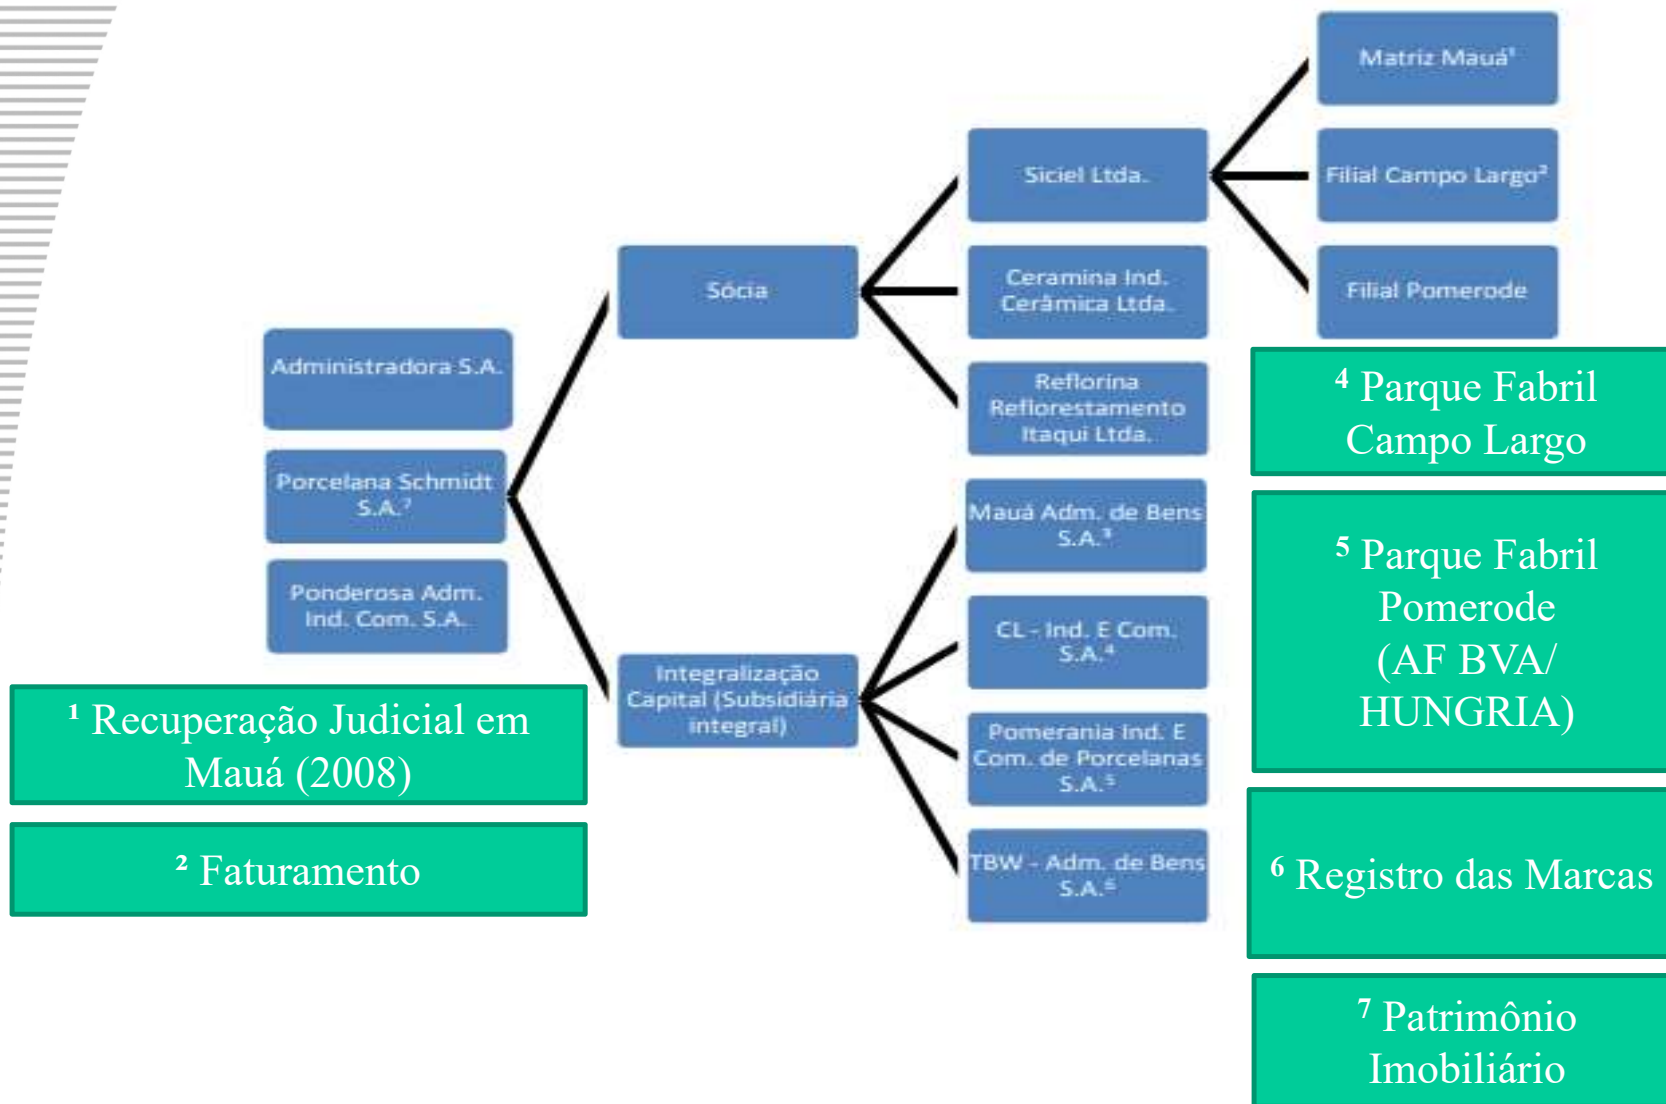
Administradora S.A.

Porcelana Schmidt S.A.$^7$

Ponderosa Adm. Ind. Com. S.A.

Sócia

Integralização Capital (Subsidiária integral)

Siciel Ltda.

Ceramina Ind. Cerâmica Ltda.

Reflorina Reflorestamento Itaqui Ltda.

Mauá Adm. de Bens S.A.$^3$

CL - Ind. E Com. S.A.$^4$

Pomerania Ind. E Com. de Porcelanas S.A.$^5$

TBW - Adm. de Bens S.A.$^6$

Matriz Mauá$^1$

Filial Campo Largo$^2$

Filial Pomerode

$^1$ Recuperação Judicial em Mauá (2008)

$^2$ Faturamento

$^4$ Parque Fabril Campo Largo

$^5$ Parque Fabril Pomerode (AF BVA/ HUNGRIA)

$^6$ Registro das Marcas

$^7$ Patrimônio Imobiliário